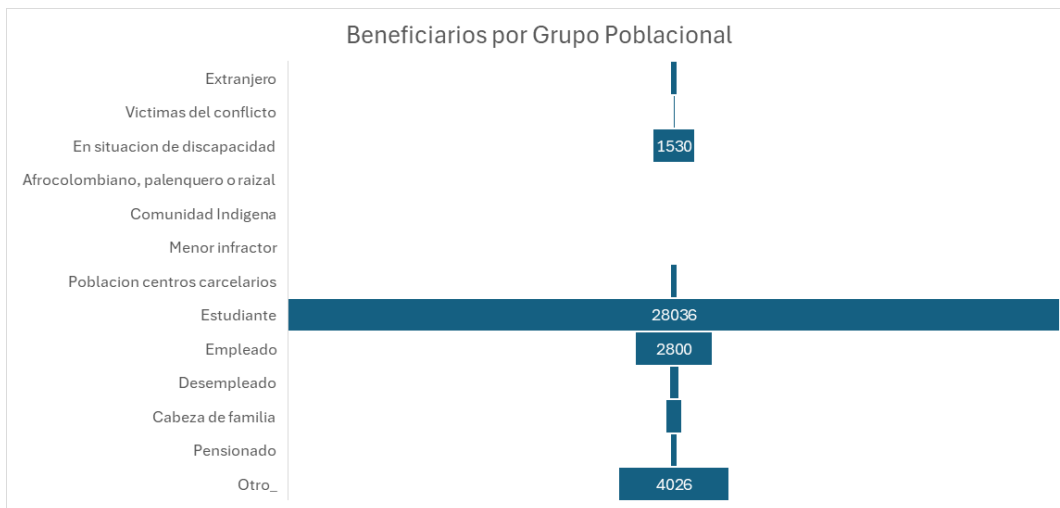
Beneficiarios por Grupo Poblacional

Extranjero
Victimas del conflicto
En situacion de discapacidad
Afrocolombiano, palenquero o raizal
Comunidad Indigena
Menor infractor
Poblacion centros carcelarios
Estudiante
Empleado
Desempleado
Cabeza de familia
Pensionado
Otro_

1530
28036
2800
4026